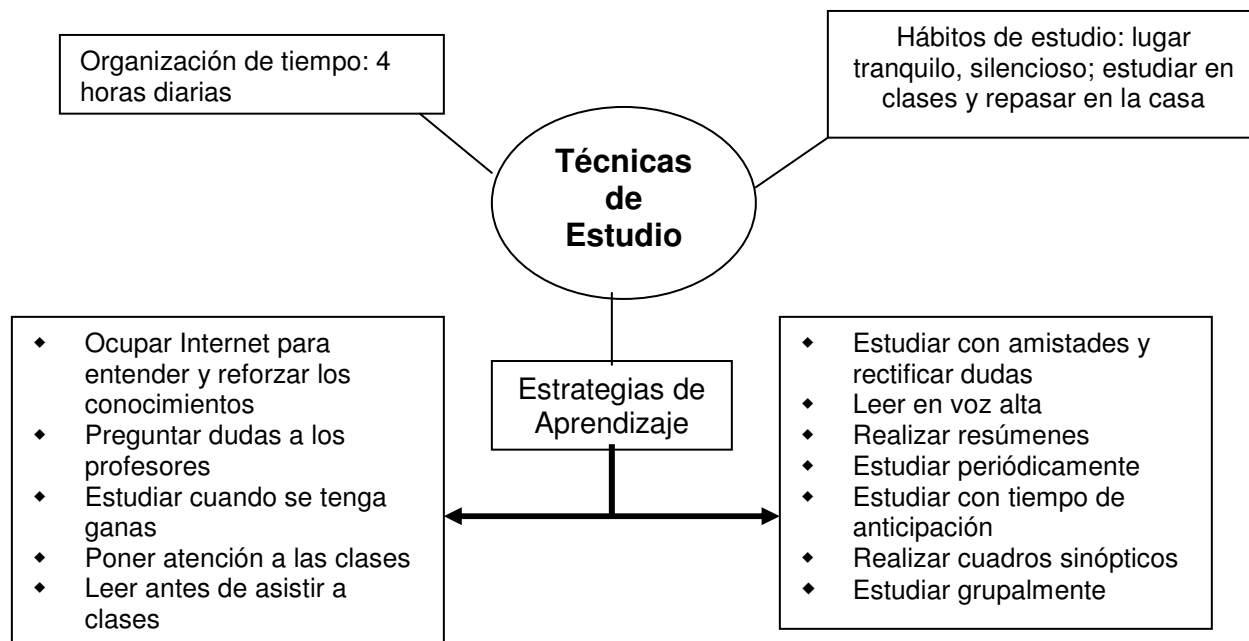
Organización de tiempo: 4 horas diarias

Hábitos de estudio: lugar tranquilo, silencioso; estudiar en clases y repasar en la casa

Técnicas de Estudio

Estrategias de Aprendizaje

- Ocupar Internet para entender y reforzar los conocimientos
- Preguntar dudas a los profesores
- Estudiar cuando se tenga ganas
- Poner atención a las clases
- Leer antes de asistir a clases

- Estudiar con amistades y rectificar dudas
- Leer en voz alta
- Realizar resúmenes
- Estudiar periódicamente
- Estudiar con tiempo de anticipación
- Realizar cuadros sinópticos
- Estudiar grupalmente